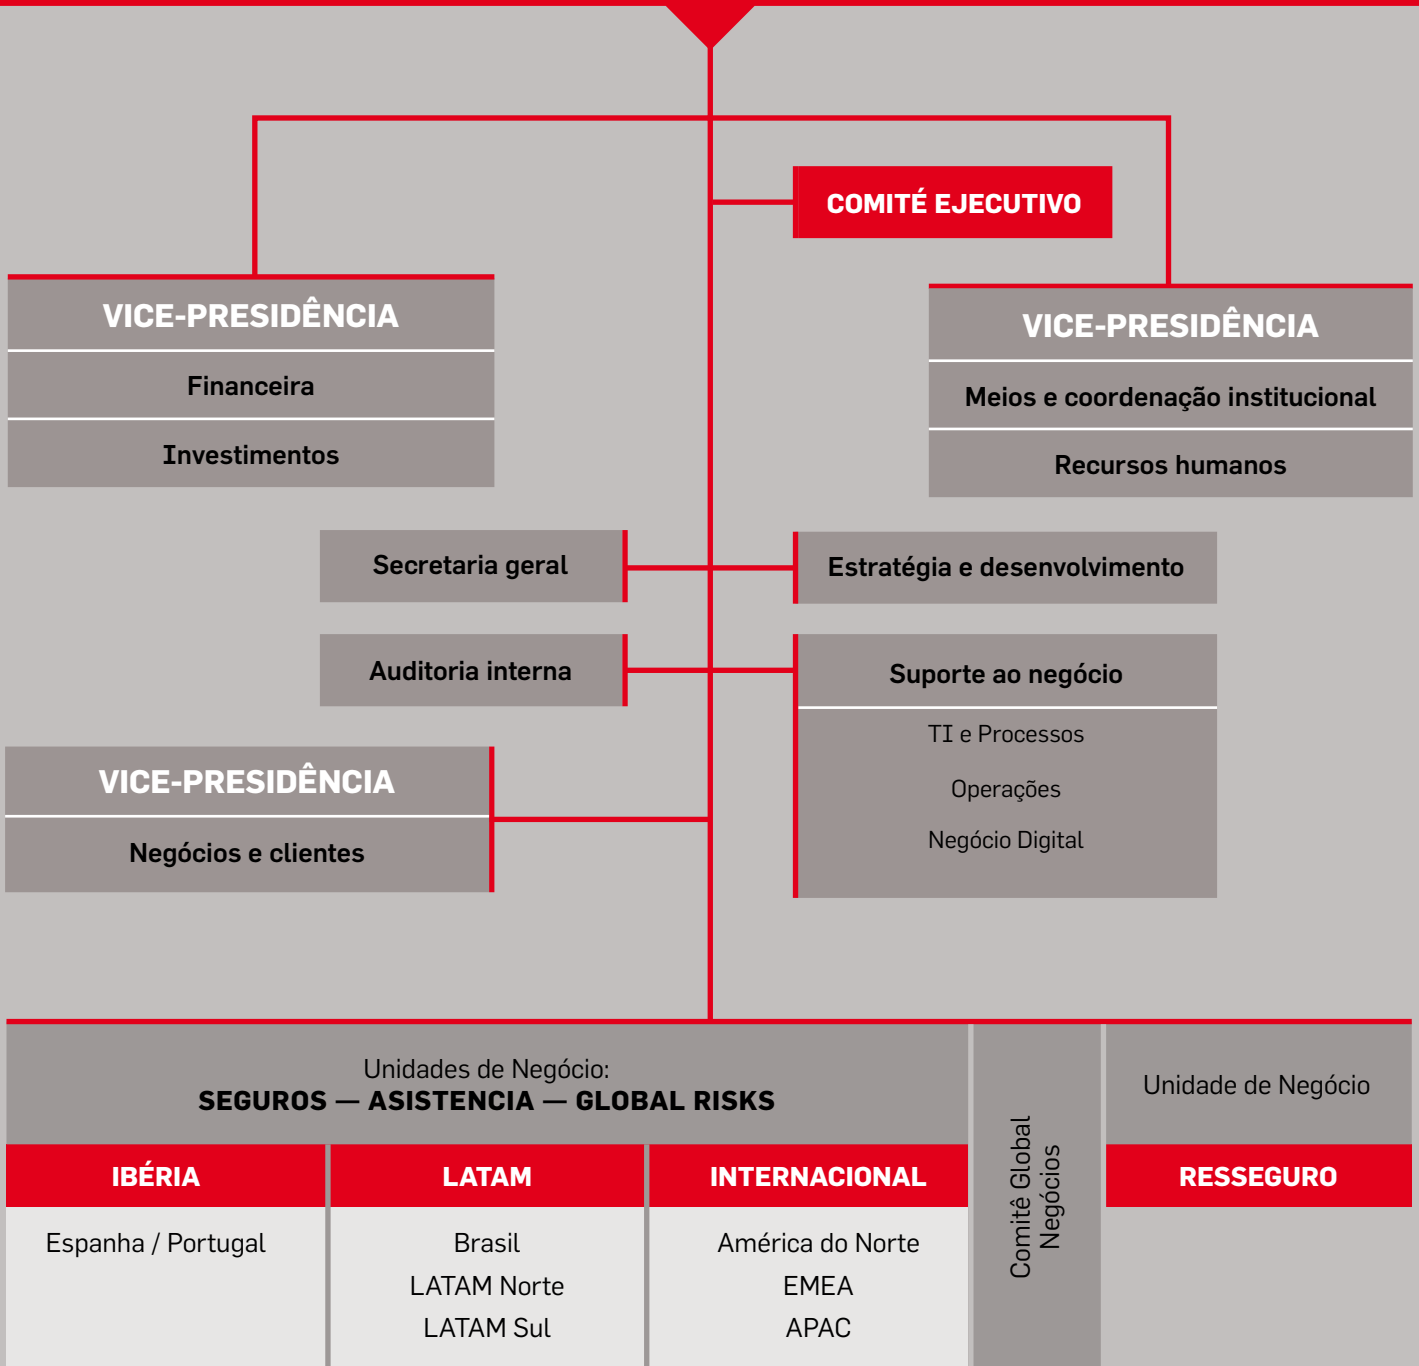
COMITÉ EJECUTIVO

VICE-PRESIDÊNCIA
Financeira
Investimentos

VICE-PRESIDÊNCIA
Meios e coordenação institucional
Recursos humanos

Secretaria geral

Estratégia e desenvolvimento

Auditoria interna

Suporte ao negócio
TI e Processos
Operações
Negócio Digital

VICE-PRESIDÊNCIA
Negócios e clientes

Unidades de Negócio:
SEGUROS — ASISTENCIA — GLOBAL RISKS

IBÉRIA
Espanha / Portugal

LATAM
Brasil
LATAM Norte
LATAM Sul

INTERNACIONAL
América do Norte
EMEA
APAC

Comitê Global Negócios

Unidade de Negócio
RESSEGURO